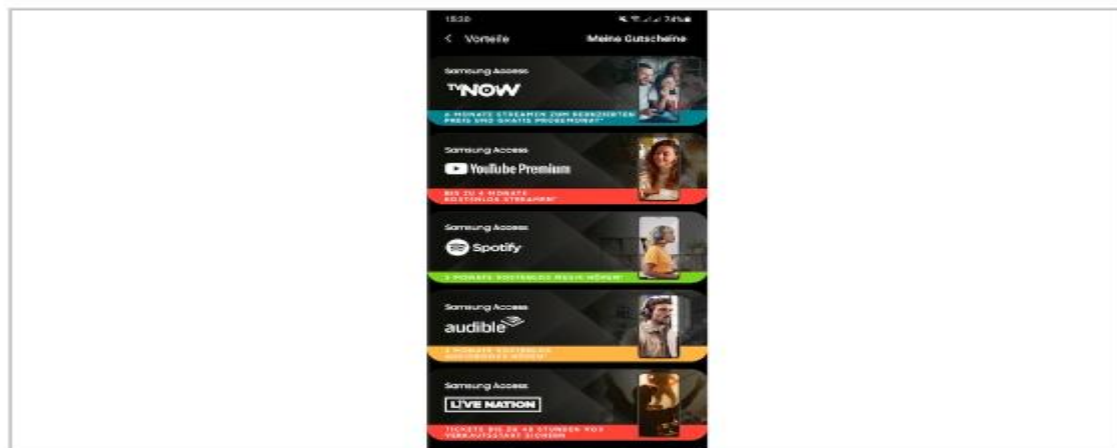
15:30

< Vorteile

Meine Gutscheine

Samsung Access

TVNOW

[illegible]

Samsung Access

YouTube Premium

BIS ZU 4 MONATE KOSTENLOS STREAMEN*

Samsung Access

Spotify

3 MONATE KOSTENLOS MUSIK HÖREN*

Samsung Access

audible

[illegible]

Samsung Access

LIVE NATION

TICKETS BIS ZU 48 STUNDEN VOR VERKAUFSSTART SICHERN